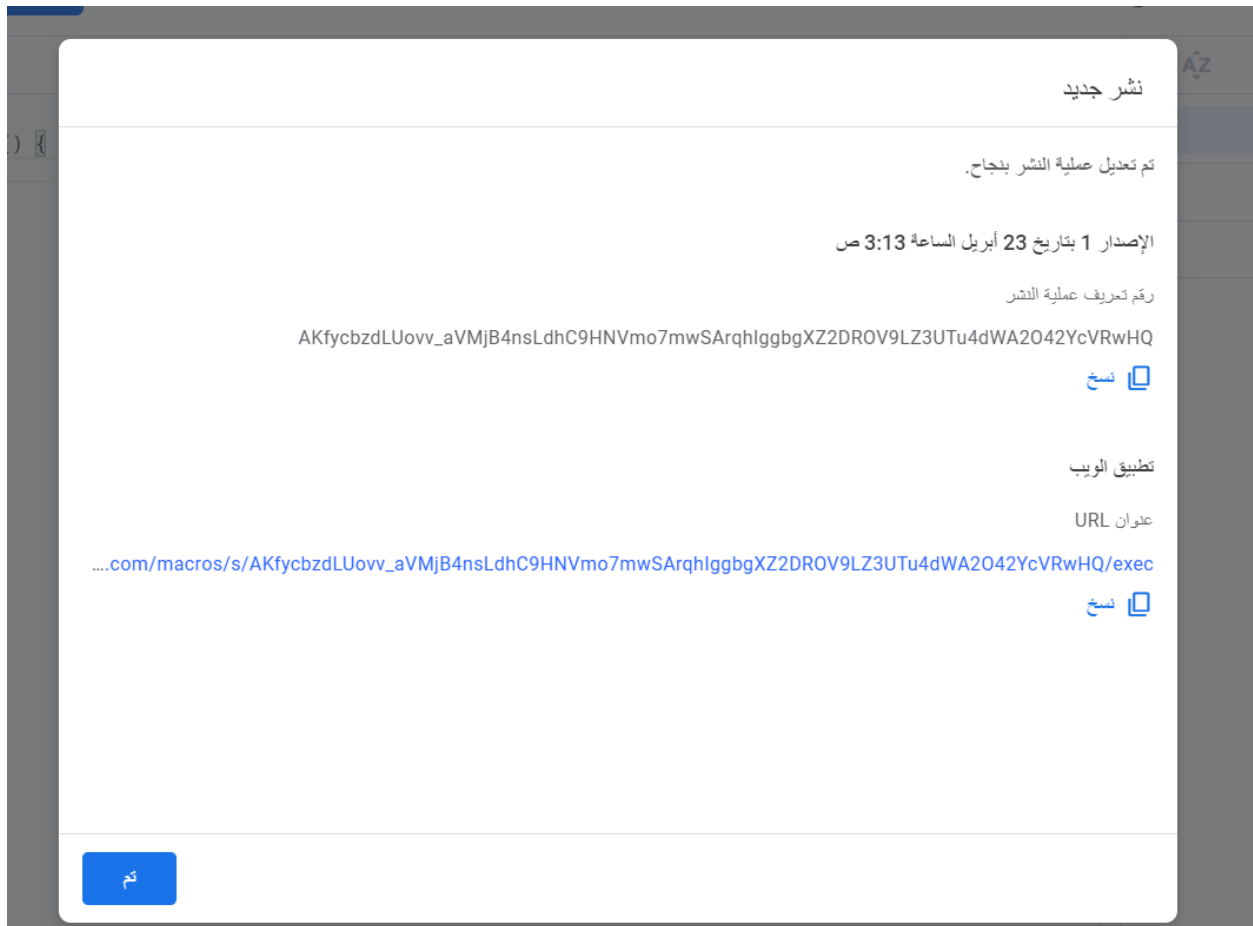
نشر جديد

تم تعديل عملية النشر بنجاح.

الإصدار 1 بتاريخ 23 أبريل الساعة 3:13 ص

رقم تعريف عملية النشر

AKfycbzdLUovv_aVMjB4nsLdhC9HNVmo7mwSArqhlggbgXZ2DROV9LZ3UTu4dWA2O42YcVRwHQ

نسخ

تطبيق الويب

عنوان URL

....com/macros/s/AKfycbzdLUovv_aVMjB4nsLdhC9HNVmo7mwSArqhlggbgXZ2DROV9LZ3UTu4dWA2O42YcVRwHQ/exec

نسخ

تم